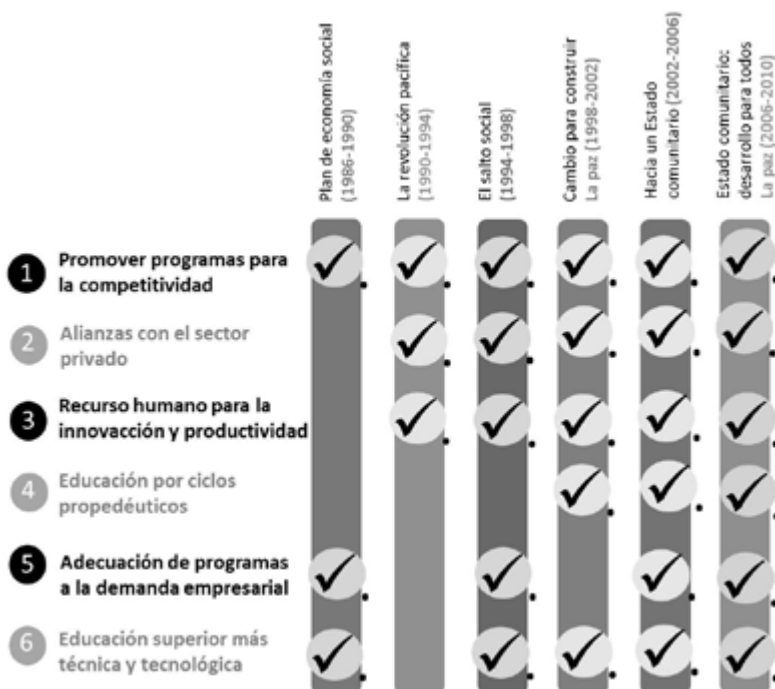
| | Plan de economía social (1986-1990) | La revolución pacífica (1990-1994) | El salto social (1994-1998) | Cambio para construir La paz (1998-2002) | Hacia un Estado comunitario (2002-2006) | Estado comunitario: desarrollo para todos La paz (2006-2010) |
|---|---|---|---|---|---|---|
| 1 Promover programas para la competitividad | ✓ | ✓ | ✓ | ✓ | ✓ | ✓ |
| 2 Alianzas con el sector privado | | ✓ | ✓ | ✓ | ✓ | ✓ |
| 3 Recurso humano para la innovacción y productividad | | ✓ | ✓ | ✓ | ✓ | ✓ |
| 4 Educación por ciclos propedéuticos | | | | ✓ | ✓ | ✓ |
| 5 Adecuación de programas a la demanda empresarial | ✓ | | ✓ | | ✓ | ✓ |
| 6 Educación superior más técnica y tecnológica | ✓ | | ✓ | ✓ | ✓ | ✓ |